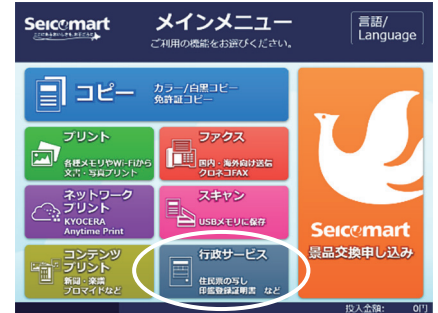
Seicomart
ここでもあなたも、まちのことを

メインメニュー
ご利用の機能をお選びください。

言語/
Language

コピー
カラー/白黒コピー
免許証コピー

プリント
各種メモリやWi-Fiから
文書・写真プリント

ファクス
国内・海外向け送信
クロネコFAX

ネットワーク
プリント
KYOCERA
Anytime Print

スキャン
USBメモリに保存

コンテンツ
プリント
新聞・楽譜
ブロマイドなど

行政サービス
住民票の写し
印鑑登録証明書 など

Seicomart
景品交換申し込み

投入金額: 0円